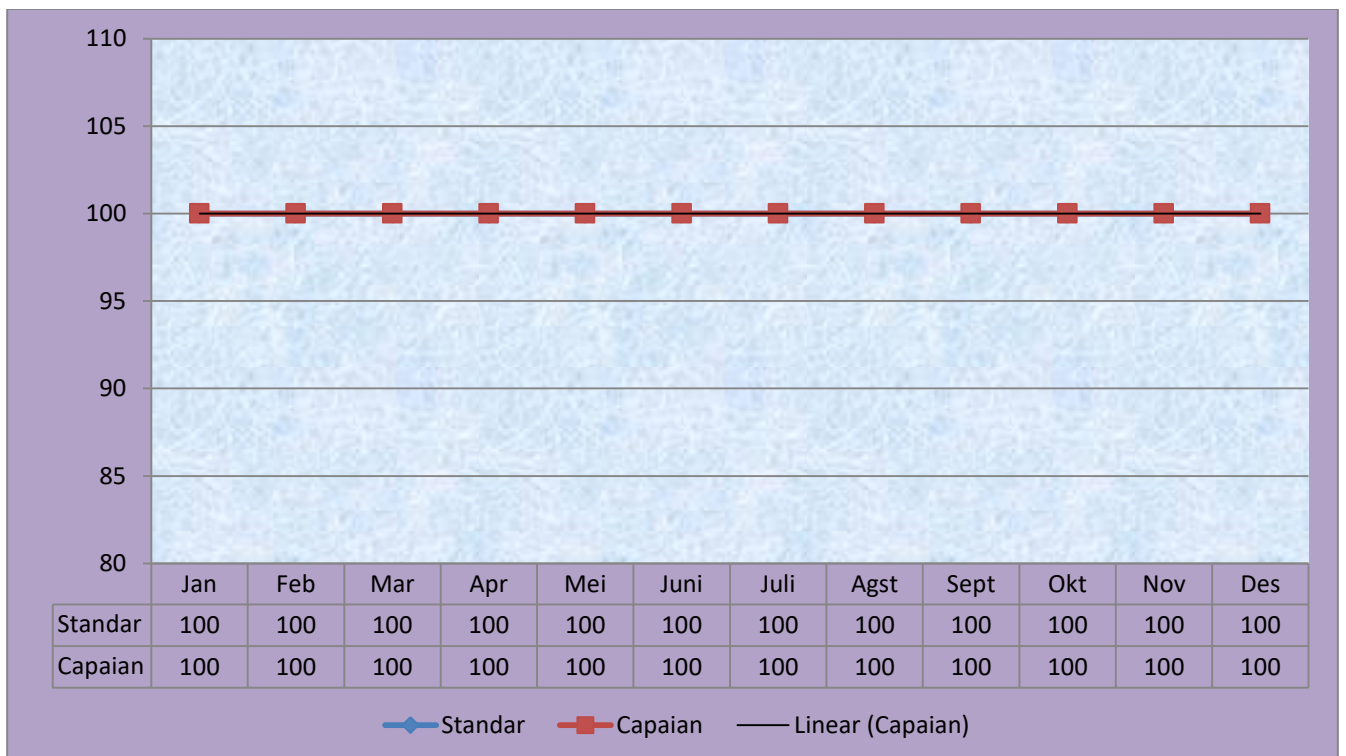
110
105
100
95
90
85
80

| | Jan | Feb | Mar | Apr | Mei | Juni | Juli | Agst | Sept | Okt | Nov | Des |
|---|---|---|---|---|---|---|---|---|---|---|---|---|
| Standar | 100 | 100 | 100 | 100 | 100 | 100 | 100 | 100 | 100 | 100 | 100 | 100 |
| Capaian | 100 | 100 | 100 | 100 | 100 | 100 | 100 | 100 | 100 | 100 | 100 | 100 |

Standar Capaian Linear (Capaian)